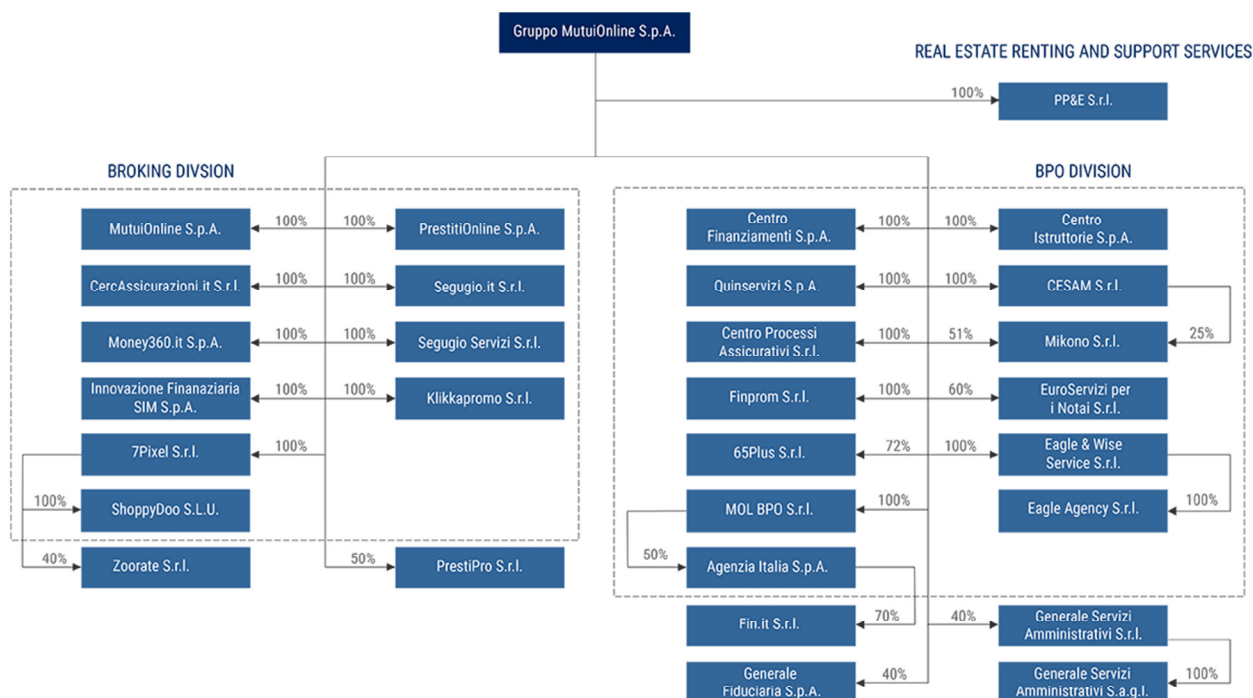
Gruppo MutuiOnline S.p.A.

REAL ESTATE RENTING AND SUPPORT SERVICES

100%

PP&E S.r.l.

BROKING DIVSION

BPO DIVISION

MutuiOnline S.p.A.

100%

100%

PrestitiOnline S.p.A.

CercAssicurazioni.it S.r.l.

100%

100%

Segugio.it S.r.l.

Money360.it S.p.A.

100%

100%

Segugio Servizi S.r.l.

Innovazione Finanaziaria SIM S.p.A.

100%

100%

Klikkapromo S.r.l.

7Pixel S.r.l.

100%

100%

ShoppyDoo S.L.U.

40%

Zoorate S.r.l.

50%

PrestiPro S.r.l.

Centro Finanziamenti S.p.A.

100%

100%

Centro Istruttorie S.p.A.

Quinservizi S.p.A.

100%

100%

CESAM S.r.l.

25%

Centro Processi Assicurativi S.r.l.

100%

51%

Mikono S.r.l.

Finprom S.r.l.

100%

60%

EuroServizi per i Notai S.r.l.

65Plus S.r.l.

72%

100%

Eagle & Wise Service S.r.l.

100%

Eagle Agency S.r.l.

MOL BPO S.r.l.

100%

50%

Agenzia Italia S.p.A.

Fin.it S.r.l.

70%

40%

Generale Servizi Amministrativi S.r.l.

Generale Fiduciaria S.p.A.

40%

100%

Generale Servizi Amministrativi S.a.g.l.